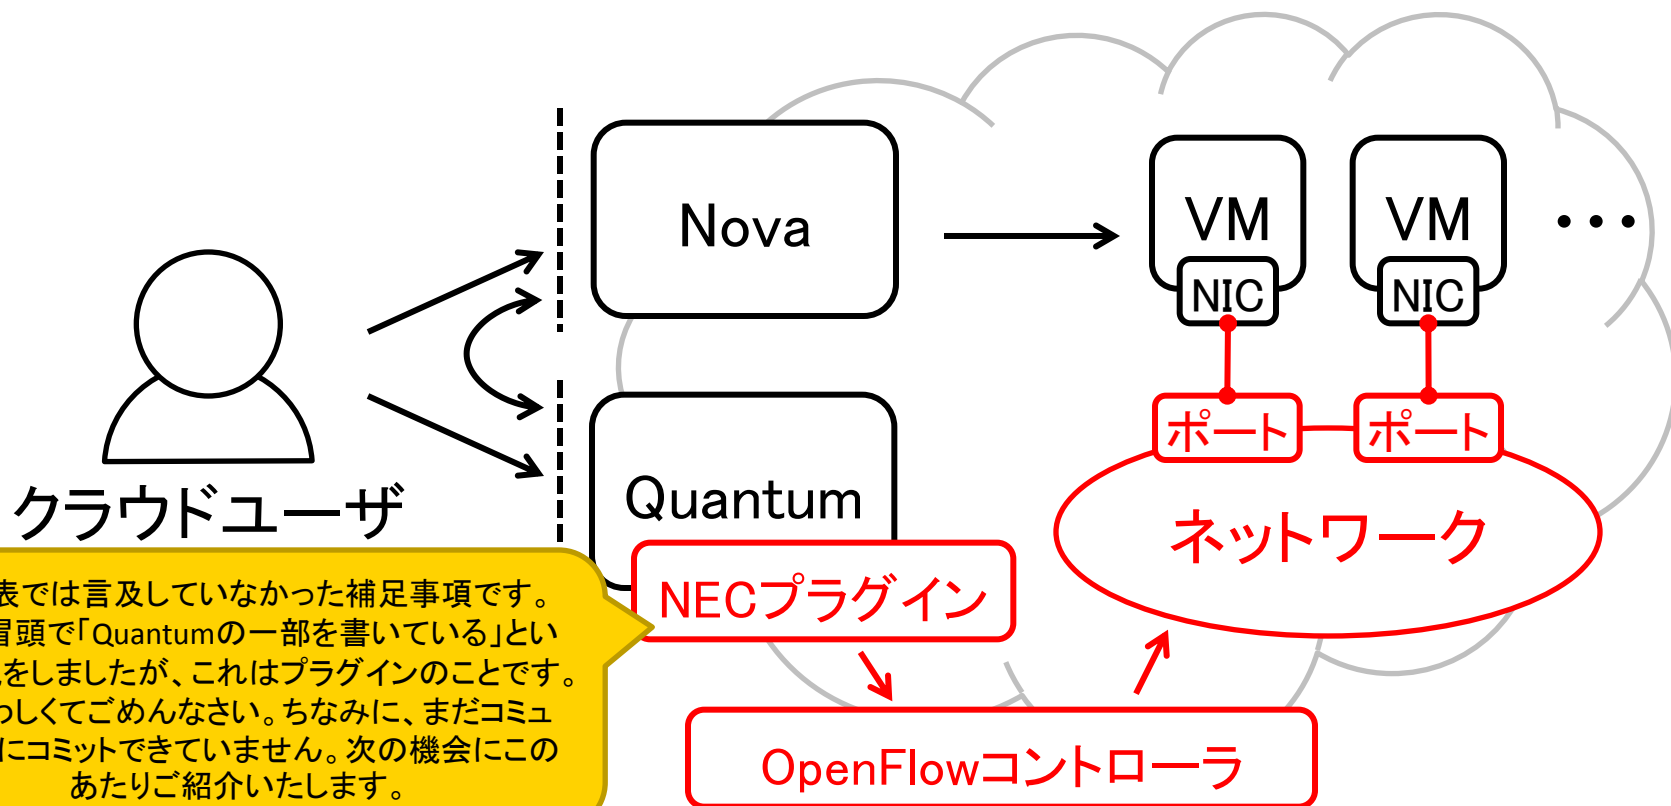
Nova

VM
NIC

VM
NIC

・・・

ポート

ポート

ネットワーク

クラウドユーザ

Quantum

NECプラグイン

OpenFlowコントローラ

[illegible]表では言及していなかった補足事項です。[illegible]冒頭で「Quantumの一部を書いている」とい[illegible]をしましたが、これはプラグインのことです。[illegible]っしくてごめんなさい。ちなみに、まだコミュ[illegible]にコミットできていません。次の機会にこのあたりご紹介いたします。